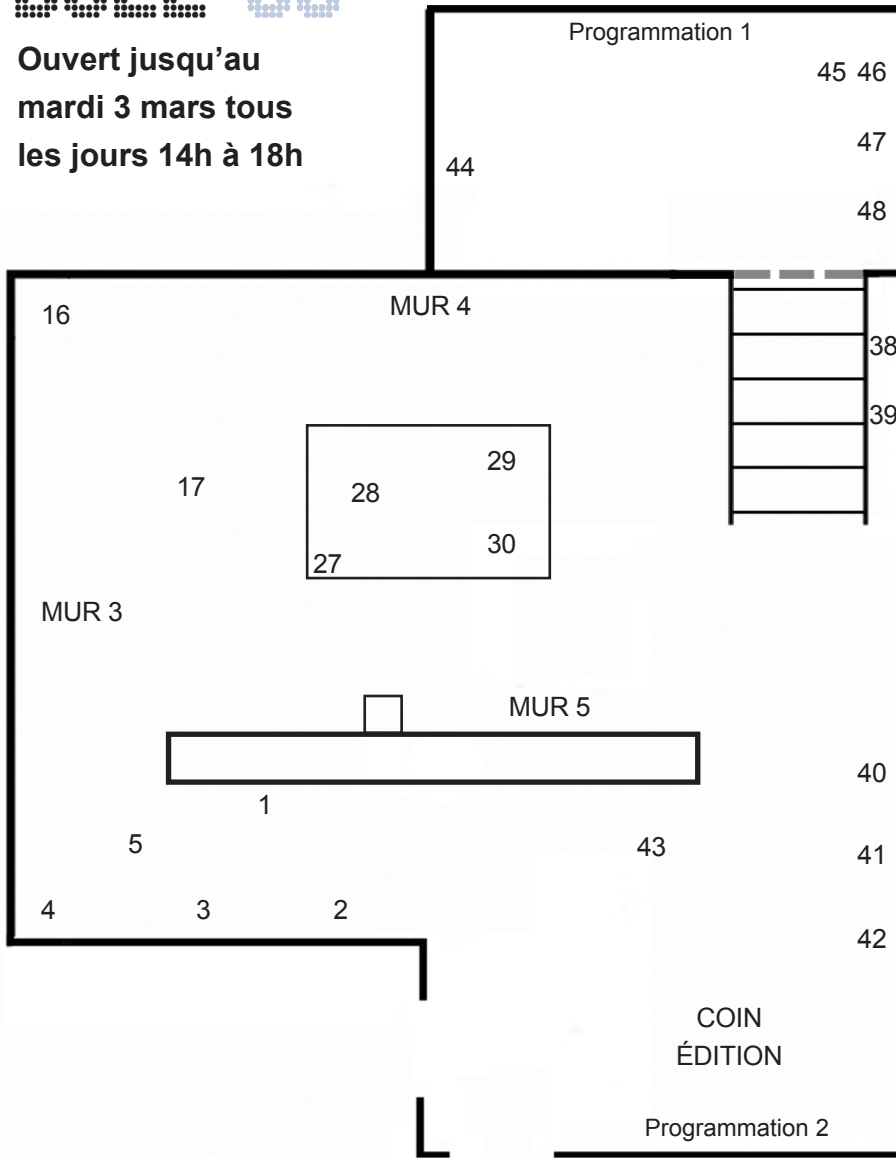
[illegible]

Ouvert jusqu'au mardi 3 mars tous les jours 14h à 18h

Programmation 1

45 46

47

44

48

16

MUR 4

38

39

29

17

28

30

27

MUR 3

MUR 5

40

1

5

43

41

4

3

2

42

COIN ÉDITION

Programmation 2